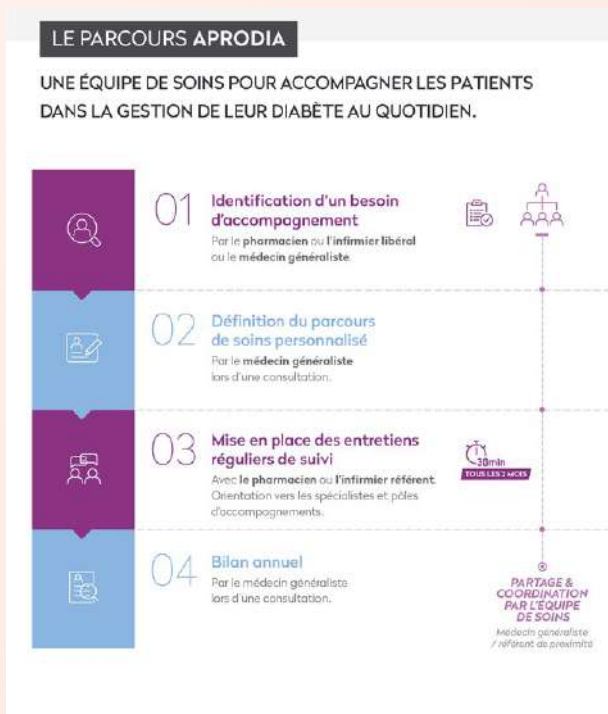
LE PARCOURS APRODIA

UNE ÉQUIPE DE SOINS POUR ACCOMPAGNER LES PATIENTS DANS LA GESTION DE LEUR DIABÈTE AU QUOTIDIEN.

01 Identification d'un besoin d'accompagnement
Par le pharmacien ou l'infirmier libéral ou le médecin généraliste.

02 Définition du parcours de soins personnalisé
Par le médecin généraliste lors d'une consultation.

03 Mise en place des entretiens réguliers de suivi
Avec le pharmacien ou l'infirmier référent. Orientation vers les spécialistes et pôles d'accompagnements.

30min
TOUS LES 2 MOIS

04 Bilan annuel
Par le médecin généraliste lors d'une consultation.

PARTAGE & COORDINATION PAR L'ÉQUIPE DE SOINS
Médecin généraliste / référent de proximité